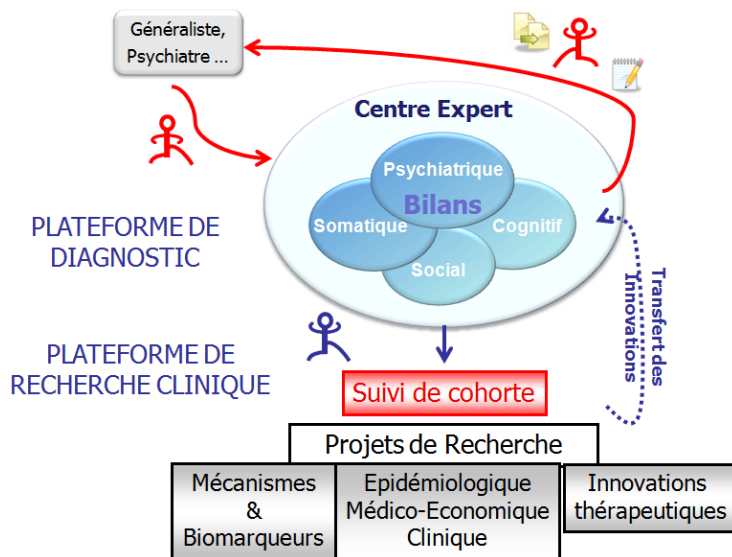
Généraliste, Psychiatre ...

Centre Expert

Psychiatrique

Bilans

Somatique

Cognitif

Social

PLATEFORME DE DIAGNOSTIC

Transfert des Innovations

PLATEFORME DE RECHERCHE CLINIQUE

Suivi de cohorte

Projets de Recherche

Mécanismes & Biomarqueurs

Epidémiologique Médico-Economique Clinique

Innovations thérapeutiques